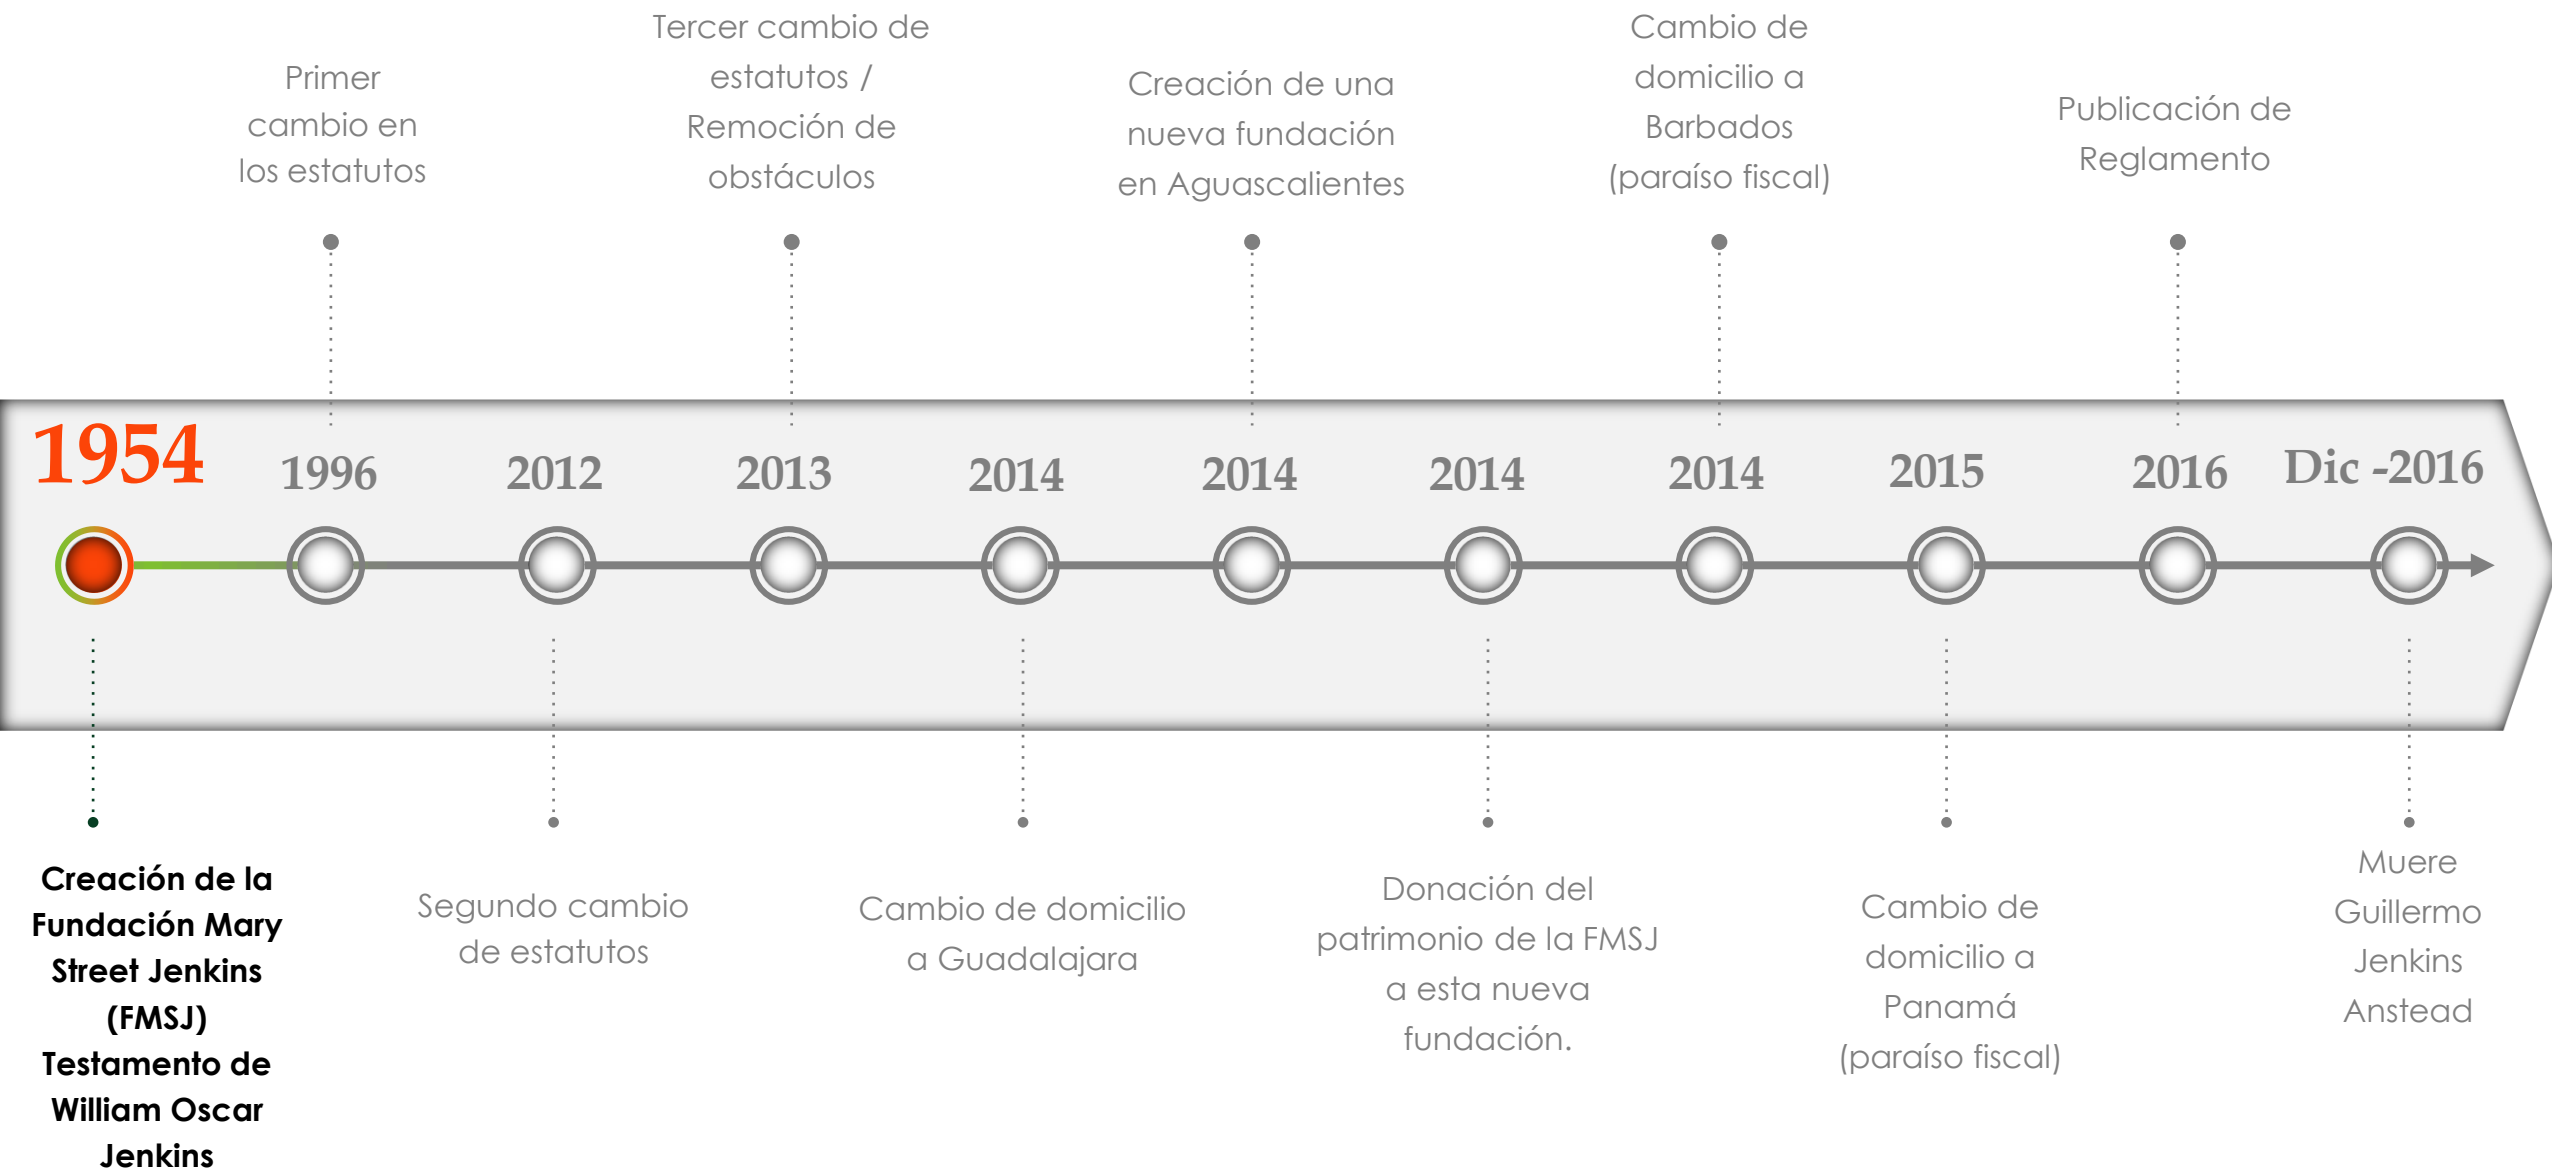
Primer cambio en los estatutos

Tercer cambio de estatutos / Remoción de obstáculos

Creación de una nueva fundación en Aguascalientes

Cambio de domicilio a Barbados (paraíso fiscal)

Publicación de Reglamento

1954

1996

2012

2013

2014

2014

2014

2014

2015

2016

Dic -2016

Creación de la Fundación Mary Street Jenkins (FMSJ) Testamento de William Oscar Jenkins

Segundo cambio de estatutos

Cambio de domicilio a Guadalajara

Donación del patrimonio de la FMSJ a esta nueva fundación.

Cambio de domicilio a Panamá (paraíso fiscal)

Muere Guillermo Jenkins Anstead